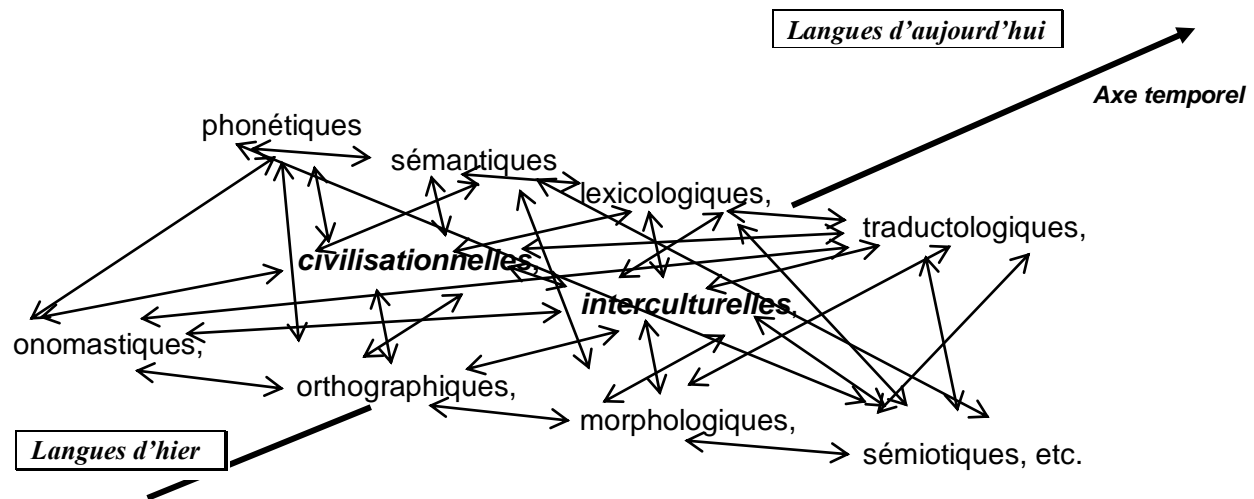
Langues d'aujourd'hui

Axe temporel

phonétiques

sémantiques

lexicologiques,

traductologiques,

civilisationnelles,

interculturelles,

onomastiques,

orthographiques,

morphologiques,

Langues d'hier

sémiotiques, etc.